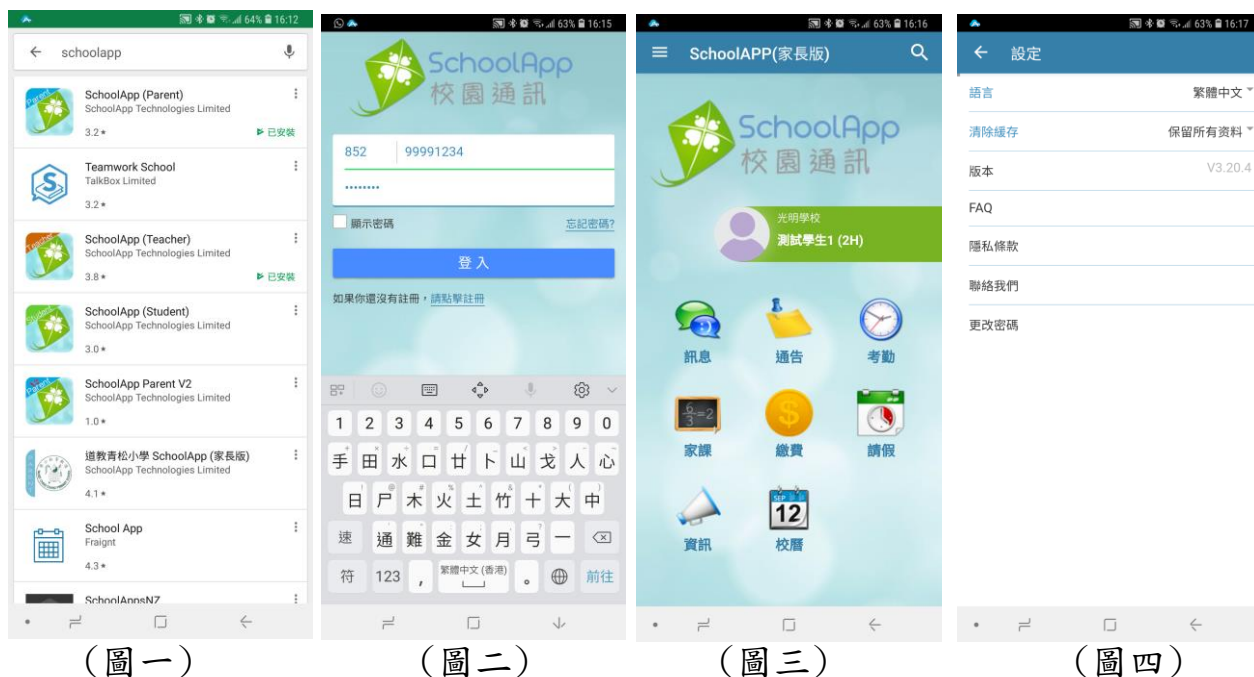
64% 16:12

schoolapp

SchoolApp (Parent)
SchoolApp Technologies Limited
3.2 ★
已安裝

Teamwork School
TalkBox Limited
3.2 ★

SchoolApp (Teacher)
SchoolApp Technologies Limited
3.8 ★
已安裝

SchoolApp (Student)
SchoolApp Technologies Limited
3.0 ★

SchoolApp Parent V2
SchoolApp Technologies Limited
1.0 ★

道教青松小學 SchoolApp (家長版)
SchoolApp Technologies Limited
4.1 ★

School App
Fraignt
4.3 ★

SchoolAppsNZ

(圖一)

63% 16:15

SchoolApp
校園通訊

852 99991234

顯示密碼
忘記密碼?

登入

如果你還沒有註冊，請點擊註冊

1 2 3 4 5 6 7 8 9 0
手 田 水 口 廿 卜 山 戈 人 心
日 尸 木 火 土 竹 十 大 中
速 通 難 金 女 月 弓 一
符 123 , 繁體中文 (香港) 。 前往

(圖二)

63% 16:16

SchoolAPP(家長版)

SchoolApp
校園通訊

光明學校
測試學生1 (2H)

訊息
通告
考勤
家課
繳費
請假
資訊
12
校曆

(圖三)

63% 16:17

設定

語言 繁體中文
清除緩存 保留所有資料
版本 V3.20.4
FAQ
隱私條款
聯絡我們
更改密碼

(圖四)